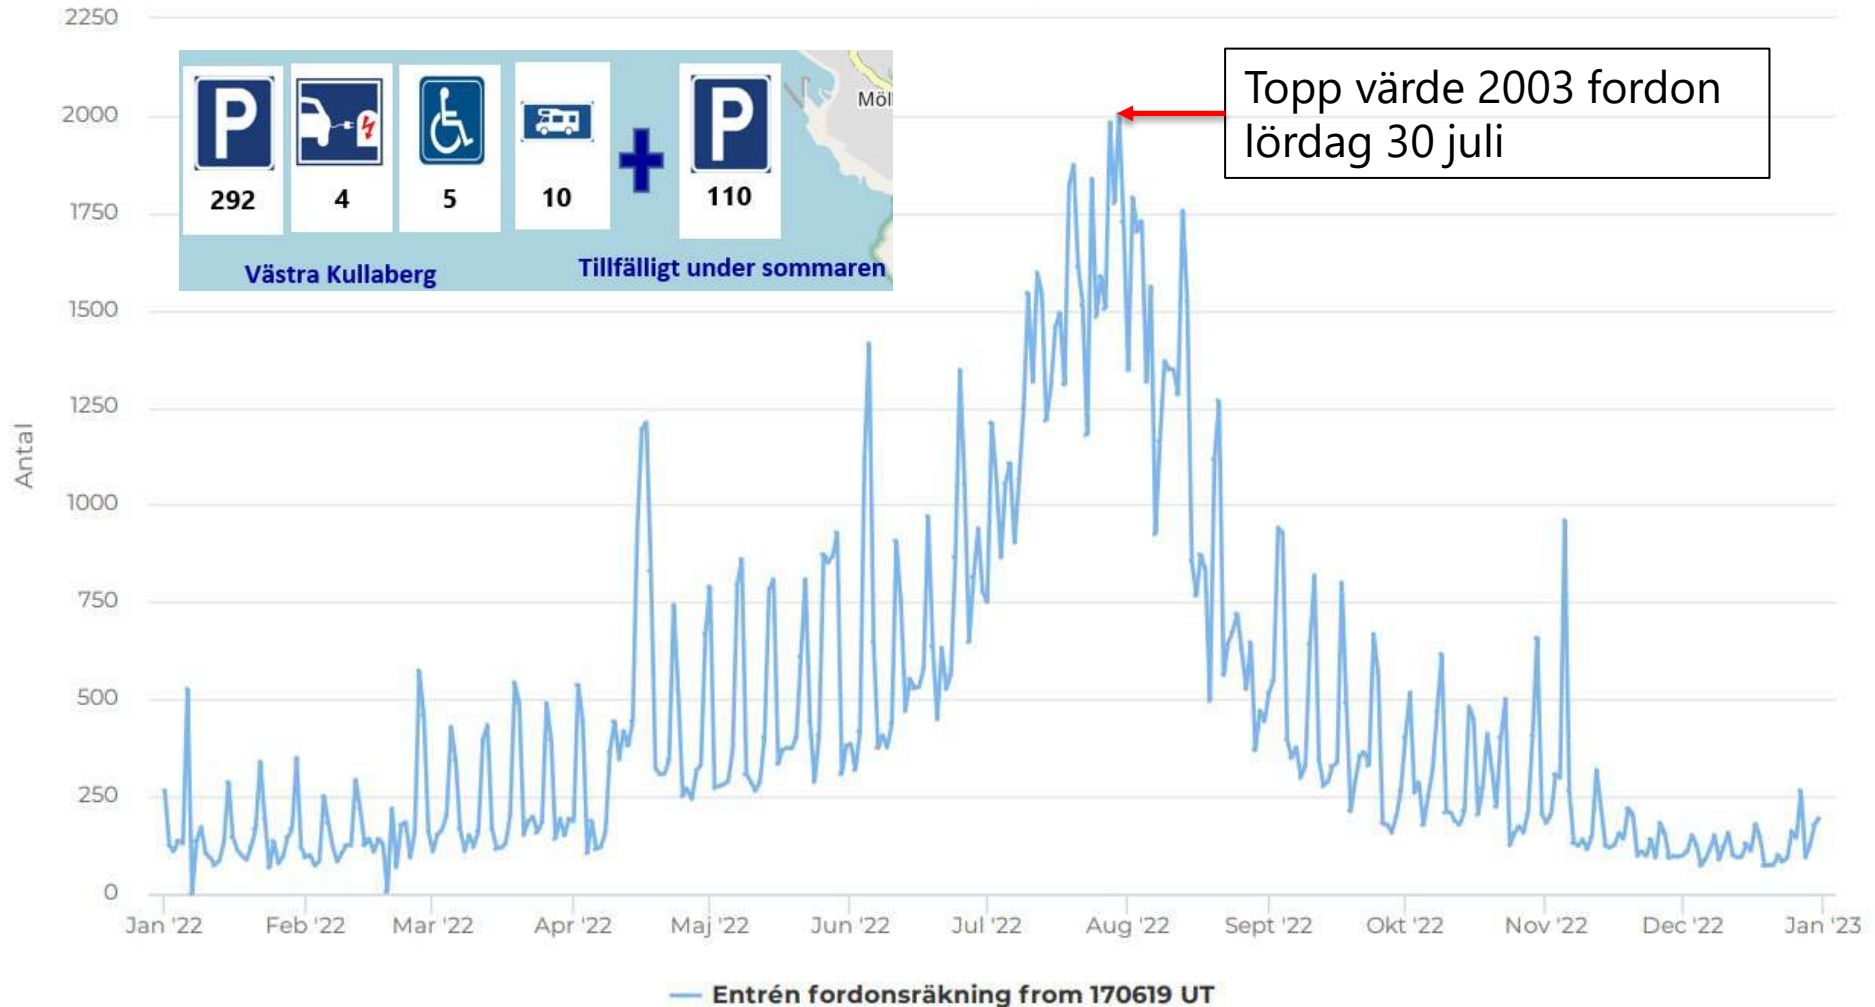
2250
2000
1750
1500
1250
1000
750
500
250
0

Antal

P 292
4
5
10
+
P 110

Möl

Västra Kullaberg

Tillfälligt under sommaren

Topp värde 2003 fordon lördag 30 juli

Jan '22
Feb '22
Mar '22
Apr '22
Maj '22
Jun '22
Jul '22
Aug '22
Sept '22
Okt '22
Nov '22
Dec '22
Jan '23

Entrén fordonsräkning from 170619 UT